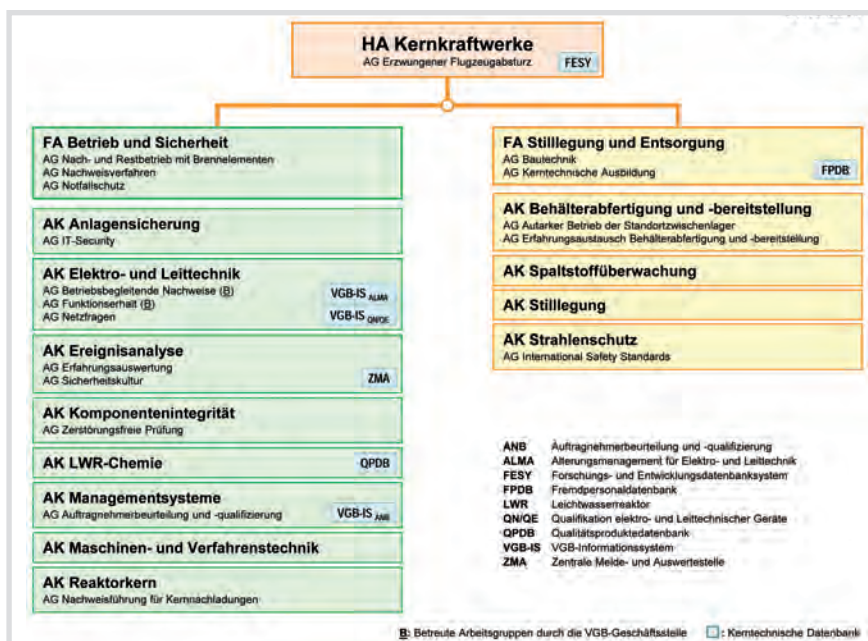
HA Kernkraftwerke
AG Erzwungener Flugzeugabsturz FESY

FA Betrieb und Sicherheit
AG Nach- und Restbetrieb mit Brennelementen
AG Nachweisverfahren
AG Notfallschutz

AK Anlagensicherung
AG IT-Security

AK Elektro- und Leittechnik
AG Betriebsbegleitende Nachweise (B)
AG Funktionserhalt (B)
AG Netzfragen
VGB-IS $_{ALMA}$
VGB-IS $_{QN/QE}$

AK Ereignisanalyse
AG Erfahrungsauswertung
AG Sicherheitskultur
ZMA

AK Komponentenintegrität
AG Zerstörungsfreie Prüfung

AK LWR-Chemie
QPDB

AK Managementsysteme
AG Auftragnehmerbeurteilung und -qualifizierung
VGB-IS $_{ANB}$

AK Maschinen- und Verfahrenstechnik

AK Reaktorkern
AG Nachweisführung für Kernnachladungen

FA Stilllegung und Entsorgung
AG Bautechnik
AG Kerntechnische Ausbildung
FPDB

AK Behälterabfertigung und -bereitstellung
AG Autarker Betrieb der Standortzwischenlager
AG Erfahrungsaustausch Behälterabfertigung und -bereitstellung

AK Spaltstoffüberwachung

AK Stilllegung

AK Strahlenschutz
AG International Safety Standards

| | |
|---|---|
| ANB | Auftragnehmerbeurteilung und -qualifizierung |
| ALMA | Alterungsmanagement für Elektro- und Leittechnik |
| FESY | Forschungs- und Entwicklungsdatenbanksystem |
| FPDB | Fremdpersonaldatenbank |
| LWR | Leichtwasserreaktor |
| QN/QE | Qualifikation elektro- und Leittechnischer Geräte |
| QPDB | Qualitätsproduktedatenbank |
| VGB-IS | VGB-Informationssystem |
| ZMA | Zentrale Melde- und Auswertestelle |

B: Betreute Arbeitsgruppen durch die VGB-Geschäftsstelle
: Kerntechnische Datenbank